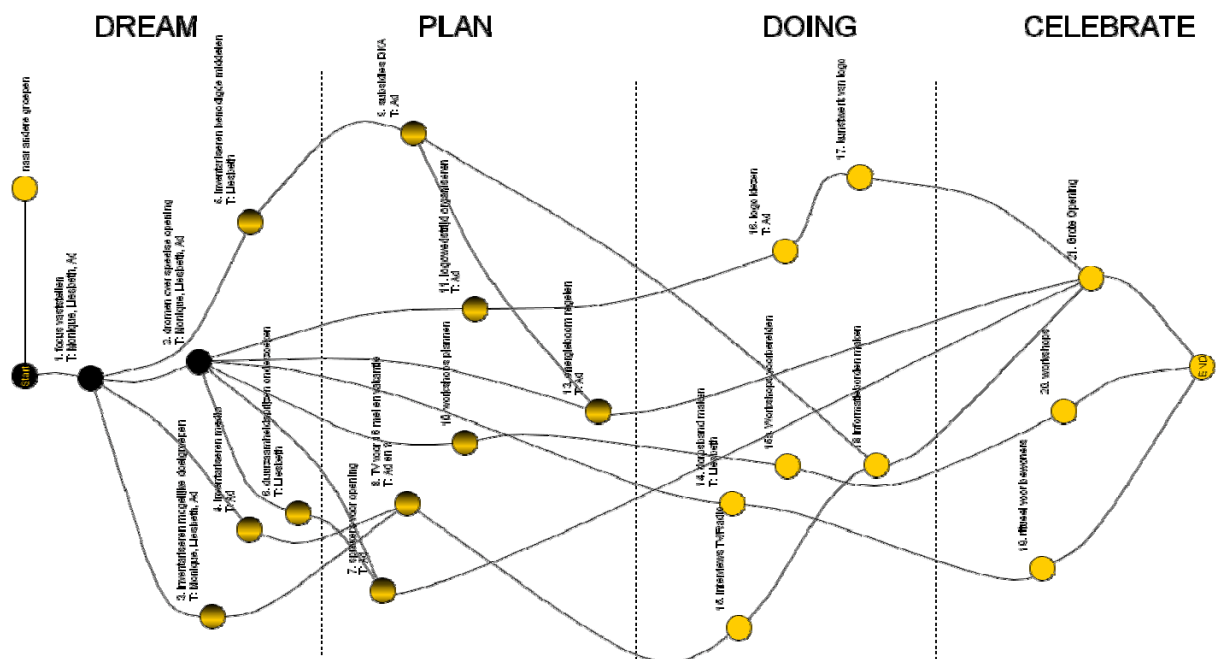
DREAM

PLAN

DOING

CELEBRATE

naar andere groepen

start

1. focus vaststellen
T: Monique, Liesbeth, Ad

2. dromen over speelse opening
T: Monique, Liesbeth, Ad

3. Inventariseren mogelijke doelgroepen
T: Monique, Liesbeth, Ad

4. Inventariseren media
T: Ad

5. Inventariseren benodigde middelen
T: Liesbeth

6. subsidies DKA
T: Ad

7. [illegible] voor opening
T: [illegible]

8. TV voor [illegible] met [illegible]
T: Ad en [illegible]

9. duurzaamheid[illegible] onderzoeken
T: Liesbeth

10. workshops plannen

11. logowedstrijd organiseren
T: Ad

12. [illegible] regelen
T: Ad

14. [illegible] maken
T: Liesbeth

15. Workshops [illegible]

16. logo kiezen
T: Ad

17. kunstwerk van logo

18. Interviews TV/Radio

18. Informatieborden maken

19. ritueel voor bewoners

20. workshops

21. Grote Opening

5 Vd